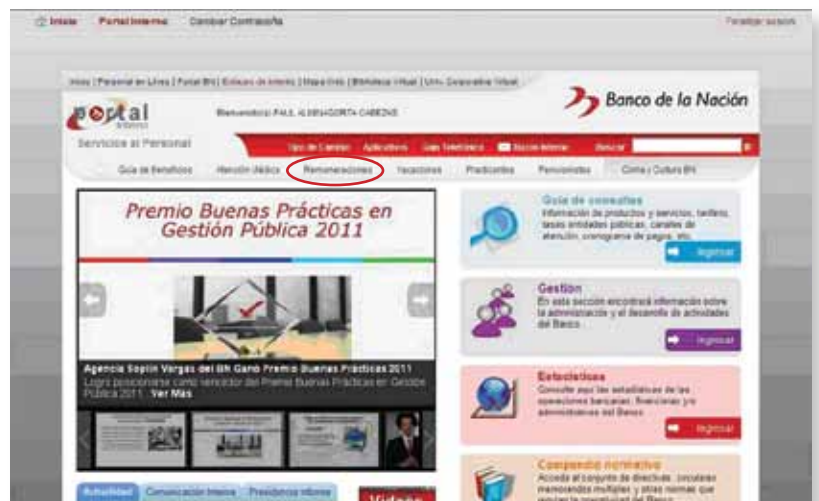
Inicio Portal Interno Cambiar Contraseña

Finalizar sesión

Inicio | Personal en Línea | Portal BN | Enlaces de interés | Mapa Web | Biblioteca Virtual | Univ. Corporativa Virtual

portal interno

Bienvenido(a) PAUL ALBINAGORTA CABEZAS

Banco de la Nación

Servicios al Personal

Tipo de Cambio Aplicativos Guía Telefónica Correo Interno Buscar

Guía de Beneficios Atención Médica Remuneraciones Vacaciones Practicantes Pensionistas Clima y Cultura BN

Premio Buenas Prácticas en Gestión Pública 2011

Agencia Soplin Vargas del BN Ganó Premio Buenas Prácticas 2011

Logró posicionarse como vencedor del Premio Buenas Prácticas en Gestión Pública 2011 . Ver Más

Guía de consultas
Información de productos y servicios, tarifario, tasas, entidades públicas, canales de atención, cronograma de pagos, etc.
Ingresar

Gestión
En esta sección encontrará información sobre la administración y el desarrollo de actividades del Banco.
Ingresar

Estadísticas
Consulte aquí las estadísticas de las operaciones bancarias, financieras y/o administrativas del Banco.
Ingresar

Compendio normativo
Acceda al conjunto de directivas, circulares, memorandos múltiples y otras normas que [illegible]

Actualidad Comunicación Interna Presidencia Informa

Videos